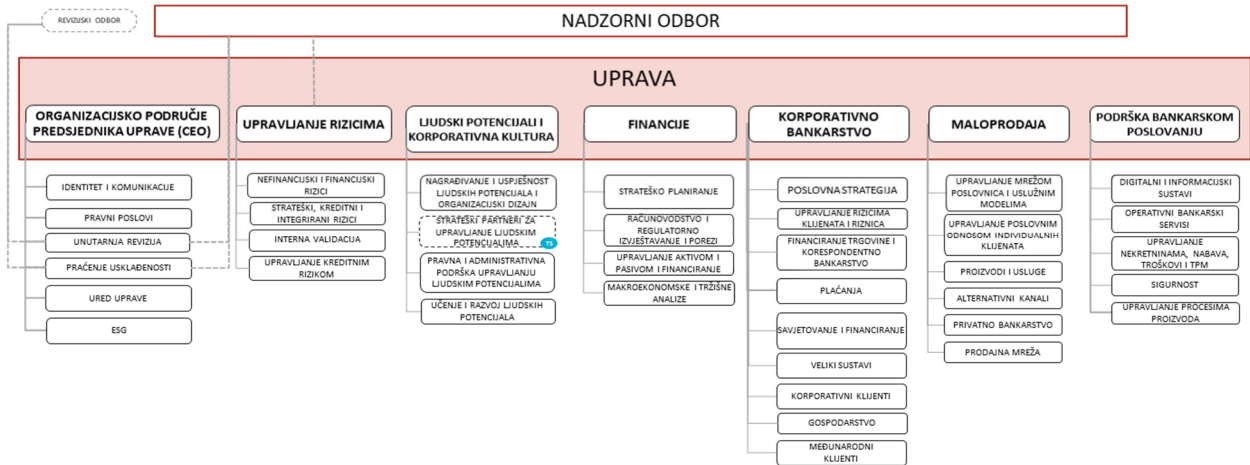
REVIZIJSKI ODBOR

NADZORNI ODBOR

UPRAVA

ORGANIZACIJSKO PODRUČJE PREDSJEDNIKA UPRAVE (CEO)

IDENTITET I KOMUNIKACIJE

PRAVNI POSLOVI

UNUTARNJA REVIZIJA

PRAĆENJE USKLAĐENOSTI

URED UPRAVE

ESG

UPRAVLJANJE RIZICIMA

NEFINANCIJSKI I FINANCIJSKI RIZICI

STRATEŠKI, KREDITNI I INTEGRIRANI RIZICI

INTERNA VALIDACIJA

UPRAVLJANJE KREDITNIM RIZIKOM

LJUDSKI POTENCIJALI I KORPORATIVNA KULTURA

NAGRAĐIVANJE I USPJEŠNOST LJUDSKIH POTENCIJALA I ORGANIZACIJSKI DIZAJN

STRATEŠKI PARTNERI ZA UPRAVLJANJE LJUDSKIM POTENCIJALIMA

TS

PRAVNA I ADMINISTRATIVNA PODRŠKA UPRAVLJANJU LJUDSKIM POTENCIJALIMA

UČENJE I RAZVOJ LJUDSKIH POTENCIJALA

FINANCIJE

STRATEŠKO PLANIRANJE

RAČUNOVODSTVO I REGULATORNO IZVJEŠTAVANJE I POREZI

UPRAVLJANJE AKTIVOM I PASIVOM I FINANCIRANJE

MAKROEKONOMSKE I TRŽIŠNE ANALIZE

KORPORATIVNO BANKARSTVO

POSLOVNA STRATEGIJA

UPRAVLJANJE RIZICIMA KLIJENATA I RIZNICA

FINANCIRANJE TRGOVINE I KORESPONDENTNO BANKARSTVO

PLAĆANJA

SAVJETOVANJE I FINANCIRANJE

VELIKI SUSTAVI

KORPORATIVNI KLIJENTI

GOSPODARSTVO

MEĐUNARODNI KLIJENTI

MALOPRODAJA

UPRAVLJANJE MREŽOM POSLOVNICA I USLUŽNIM MODELIMA

UPRAVLJANJE POSLOVNIM ODNOSOM INDIVIDUALNIH KLIJENATA

PROIZVODI I USLUGE

ALTERNATIVNI KANALI

PRIVATNO BANKARSTVO

PRODAJNA MREŽA

PODRŠKA BANKARSKOM POSLOVANJU

DIGITALNI I INFORMACIJSKI SUSTAVI

OPERATIVNI BANKARSKI SERVISI

UPRAVLJANJE NEKRETNINAMA, NABAVA, TROŠKOVI I TPM

SIGURNOST

UPRAVLJANJE PROCESIMA PROIZVODA